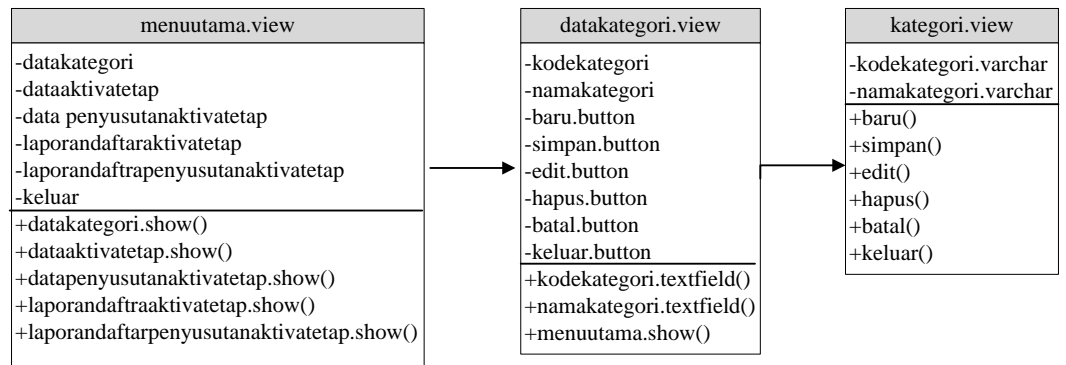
menuutama.view

-datakategori
-dataaktivatetap
-data penyusutanaktivatetap
-laporandaftaraktivatetap
-laporandaftrapenyusutanaktivatetap
-keluar

+datakategori.show()
+dataaktivatetap.show()
+datapenyusutanaktivatetap.show()
+laporandaftraaktivatetap.show()
+laporandaftarpenyusutanaktivatetap.show()

datakategori.view

-kodekategori
-namakategori
-baru.button
-simpan.button
-edit.button
-hapus.button
-batal.button
-keluar.button

+kodekategori.textfield()
+namakategori.textfield()
+menuutama.show()

kategori.view

-kodekategori.varchar
-namakategori.varchar

+baru()
+simpan()
+edit()
+hapus()
+batal()
+keluar()